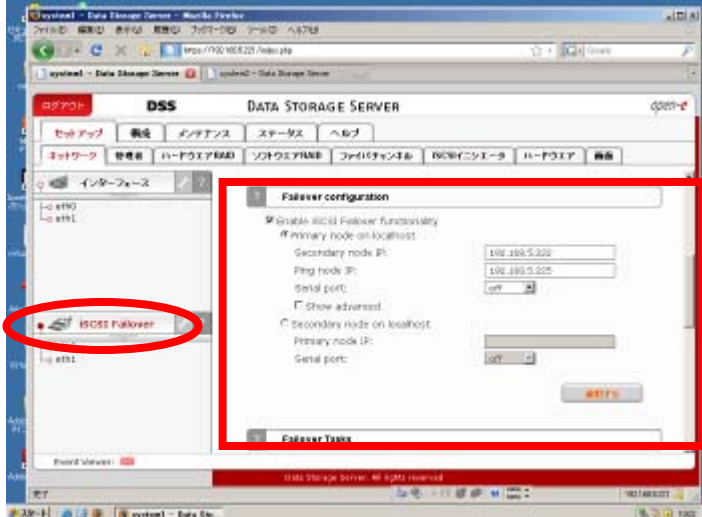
system1 - Data Storage Server - Mozilla Firefox

ファイル(F) 編集(E) 表示(V) 履歴(S) ブックマーク(B) ツール(T) ヘルプ(H)

https://192.168.5.221/index.php

system1 - Data Storage Server | system2 - Data Storage Server

ログアウト DSS DATA STORAGE SERVER open-e

セットアップ 構成 メンテナンス ステータス ヘルプ

ネットワーク 管理者 ハードウエアRAID ソフトウエアRAID ファイバチャンネル iSCSIイニシエータ ハードウエア 画面

インターフェース

eth0
eth1

iSCSI Failover

eth1

Event Viewer:

Failover configuration

Enable iSCSI Failover functionality
Primary node on localhost
Secondary node IP: 192.168.5.222
Ping node IP: 192.168.5.225
Serial port: off
Show advanced
Secondary node on localhost
Primary node IP:
Serial port: off

適用する

Failover Tasks

Data Storage Server. All rights reserved

完了

スタート system1 - Data Sto...